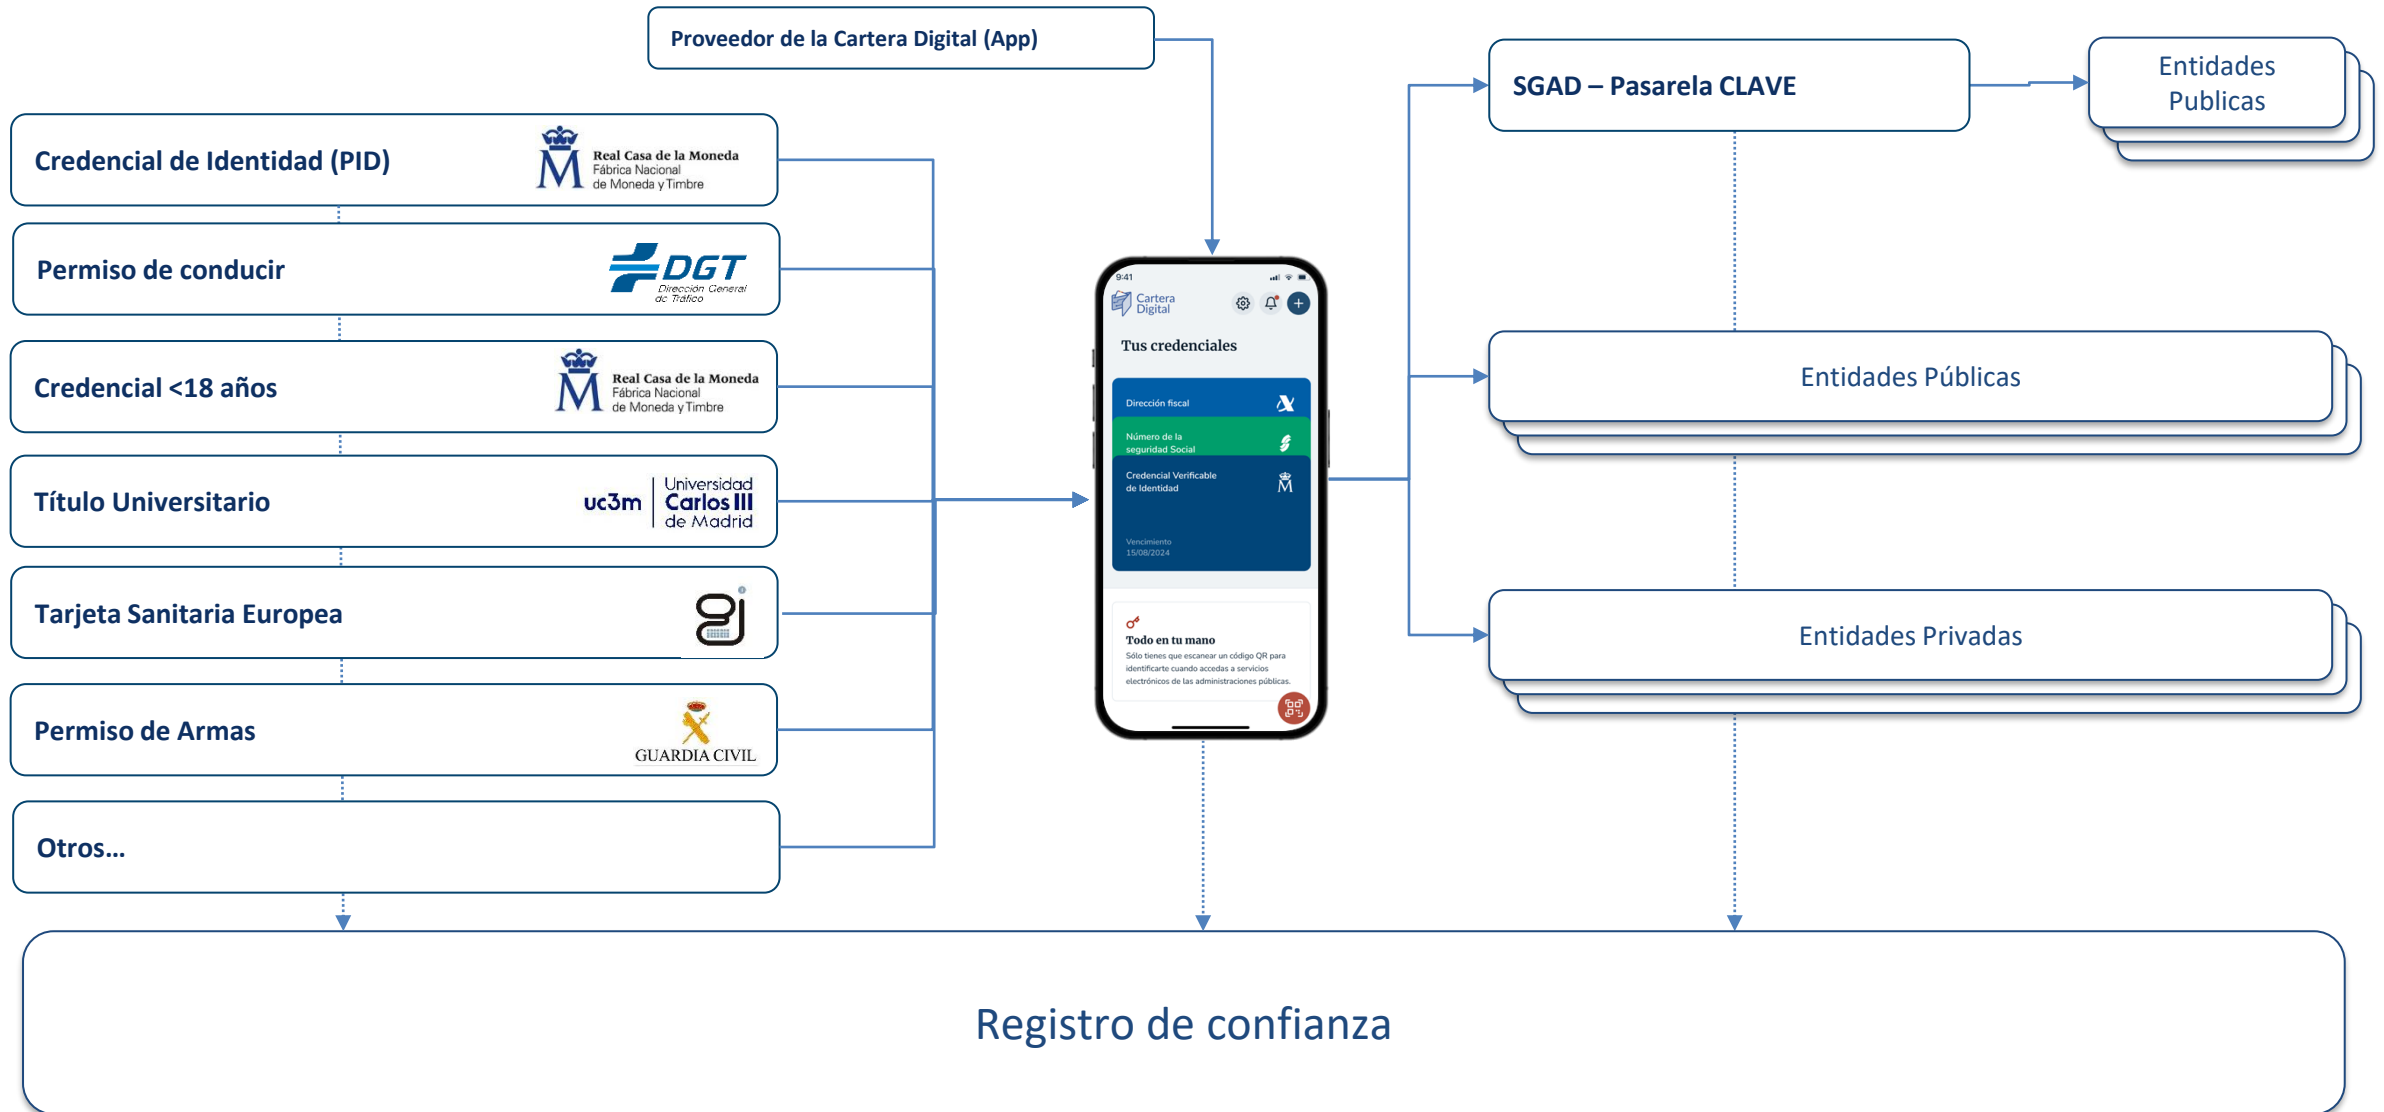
Proveedor de la Cartera Digital (App)

Credencial de Identidad (PID)

Real Casa de la Moneda
Fábrica Nacional
de Moneda y Timbre

Permiso de conducir

DGT
Dirección General de Tráfico

Credencial <18 años

Real Casa de la Moneda
Fábrica Nacional
de Moneda y Timbre

Título Universitario

uc3m Universidad Carlos III de Madrid

Tarjeta Sanitaria Europea

Permiso de Armas

GUARDIA CIVIL

Otros...

9:41

Cartera Digital

Tus credenciales

Dirección fiscal

Número de la seguridad Social

Credencial Verificable de Identidad

Vencimiento
15/08/2024

Todo en tu mano
Sólo tienes que escanear un código QR para identificarte cuando accedas a servicios electrónicos de las administraciones públicas.

SGAD – Pasarela CLAVE

Entidades Publicas

Entidades Públicas

Entidades Privadas

Registro de confianza